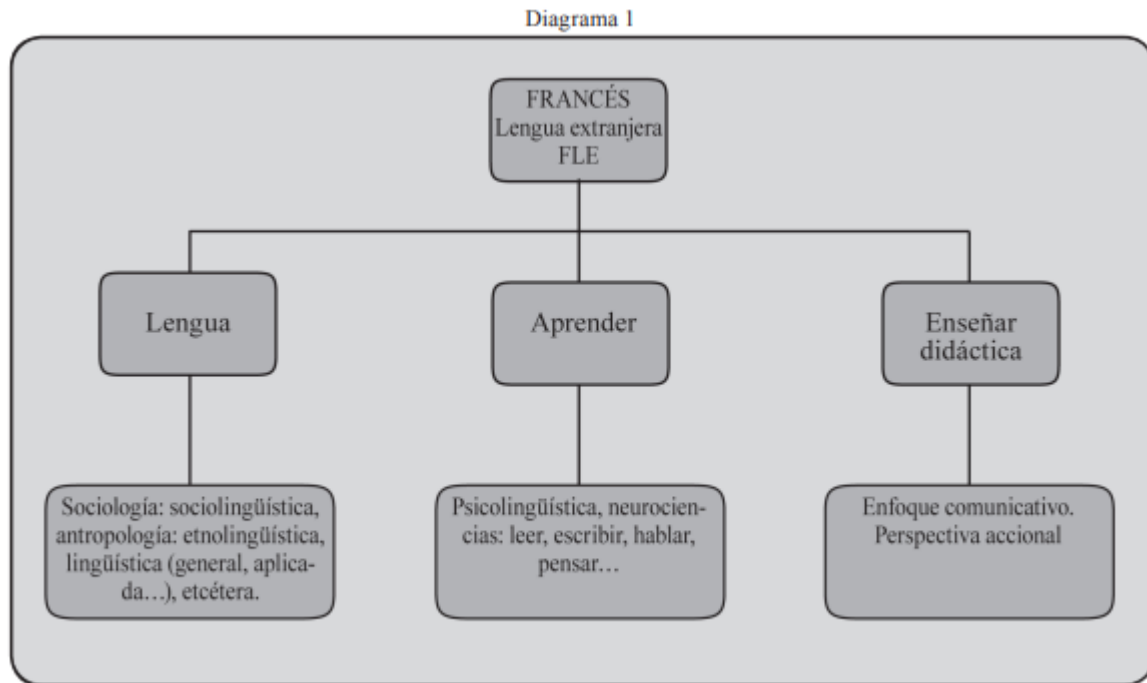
Diagrama 1

FRANCÉS
Lengua extranjera
FLE

Lengua

Aprender

Enseñar didáctica

Sociología: sociolingüística, antropología: etnolingüística, lingüística (general, aplicada…), etcétera.

Psicolingüística, neurociencias: leer, escribir, hablar, pensar…

Enfoque comunicativo. Perspectiva accional